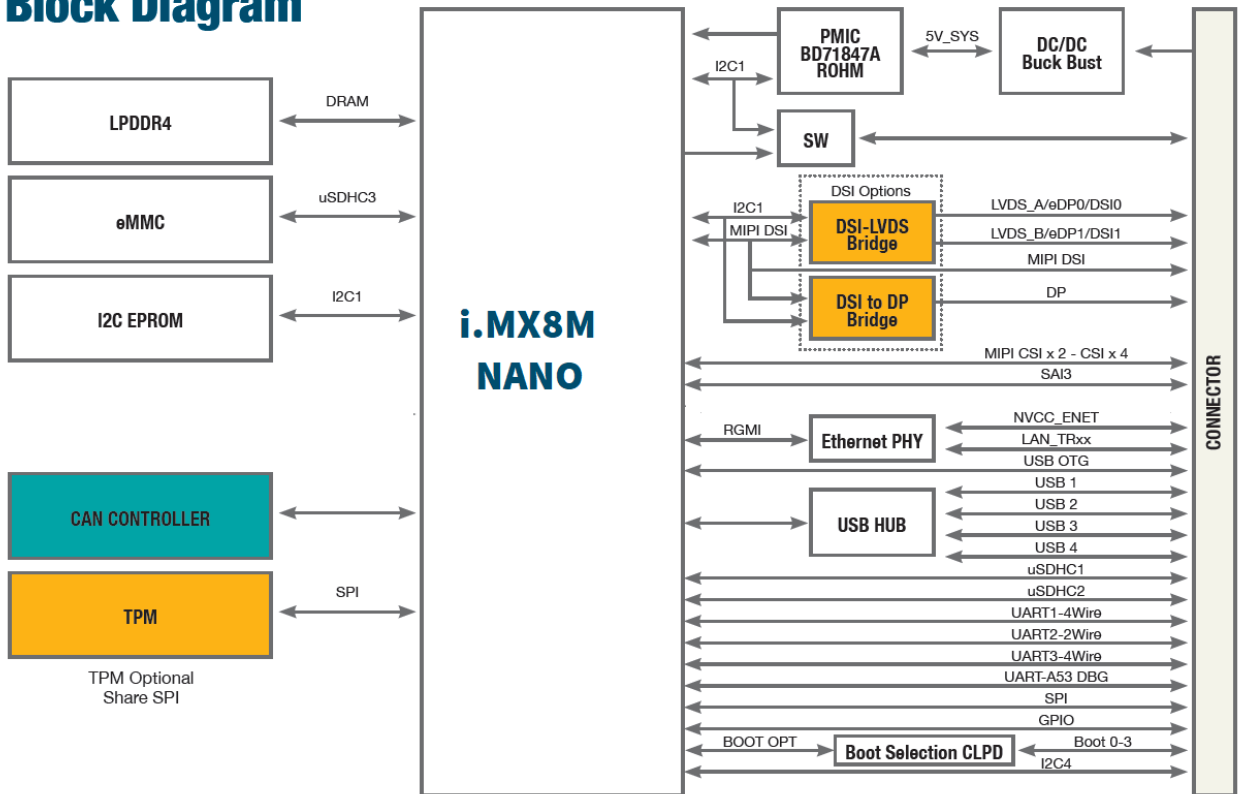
Block Diagram

LPDDR4
DRAM
eMMC
uSDHC3
I2C EPROM
I2C1
CAN CONTROLLER
TPM
SPI
TPM Optional
Share SPI

i.MX8M
NANO

PMIC
BD71847A
ROHM
5V_SYS
DC/DC
Buck Bust
I2C1
SW
DSI Options
I2C1
MIPI DSI
DSI-LVDS
Bridge
DSI to DP
Bridge
LVDS_A/eDP0/DSI0
LVDS_B/eDP1/DSI1
MIPI DSI
DP
MIPI CSI x 2 - CSI x 4
SAI3
RGMI
Ethernet PHY
NVCC_ENET
LAN_TRxx
USB OTG
USB HUB
USB 1
USB 2
USB 3
USB 4
uSDHC1
uSDHC2
UART1-4Wire
UART2-2Wire
UART3-4Wire
UART-A53 DBG
SPI
GPIO
BOOT OPT
Boot Selection CLPD
Boot 0-3
I2C4

CONNECTOR